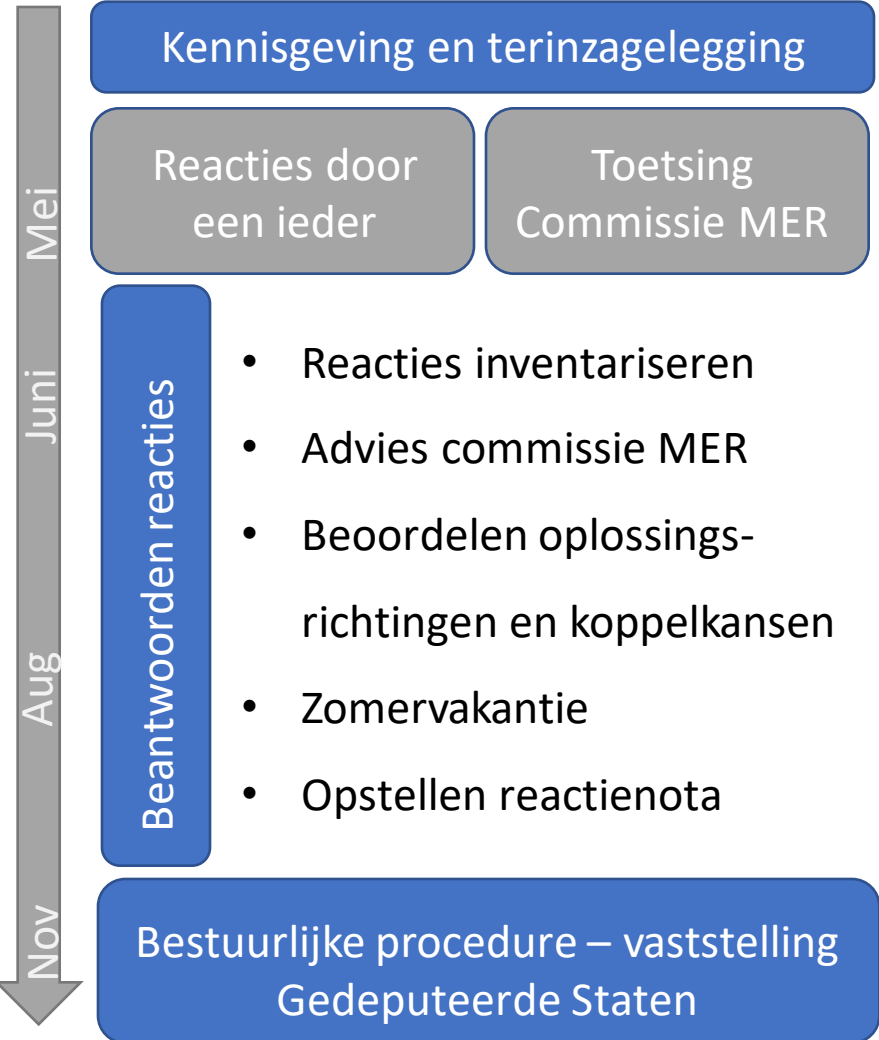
Kennisgeving en terinzagelegging

Mei

Reacties door een ieder

Toetsing Commissie MER

Juni

Beantwoorden reacties

- Reacties inventariseren
- Advies commissie MER
- Beoordelen oplossingsrichtingen en koppelkansen
- Zomervakantie
- Opstellen reactienota

Aug

Nov

Bestuurlijke procedure – vaststelling Gedeputeerde Staten